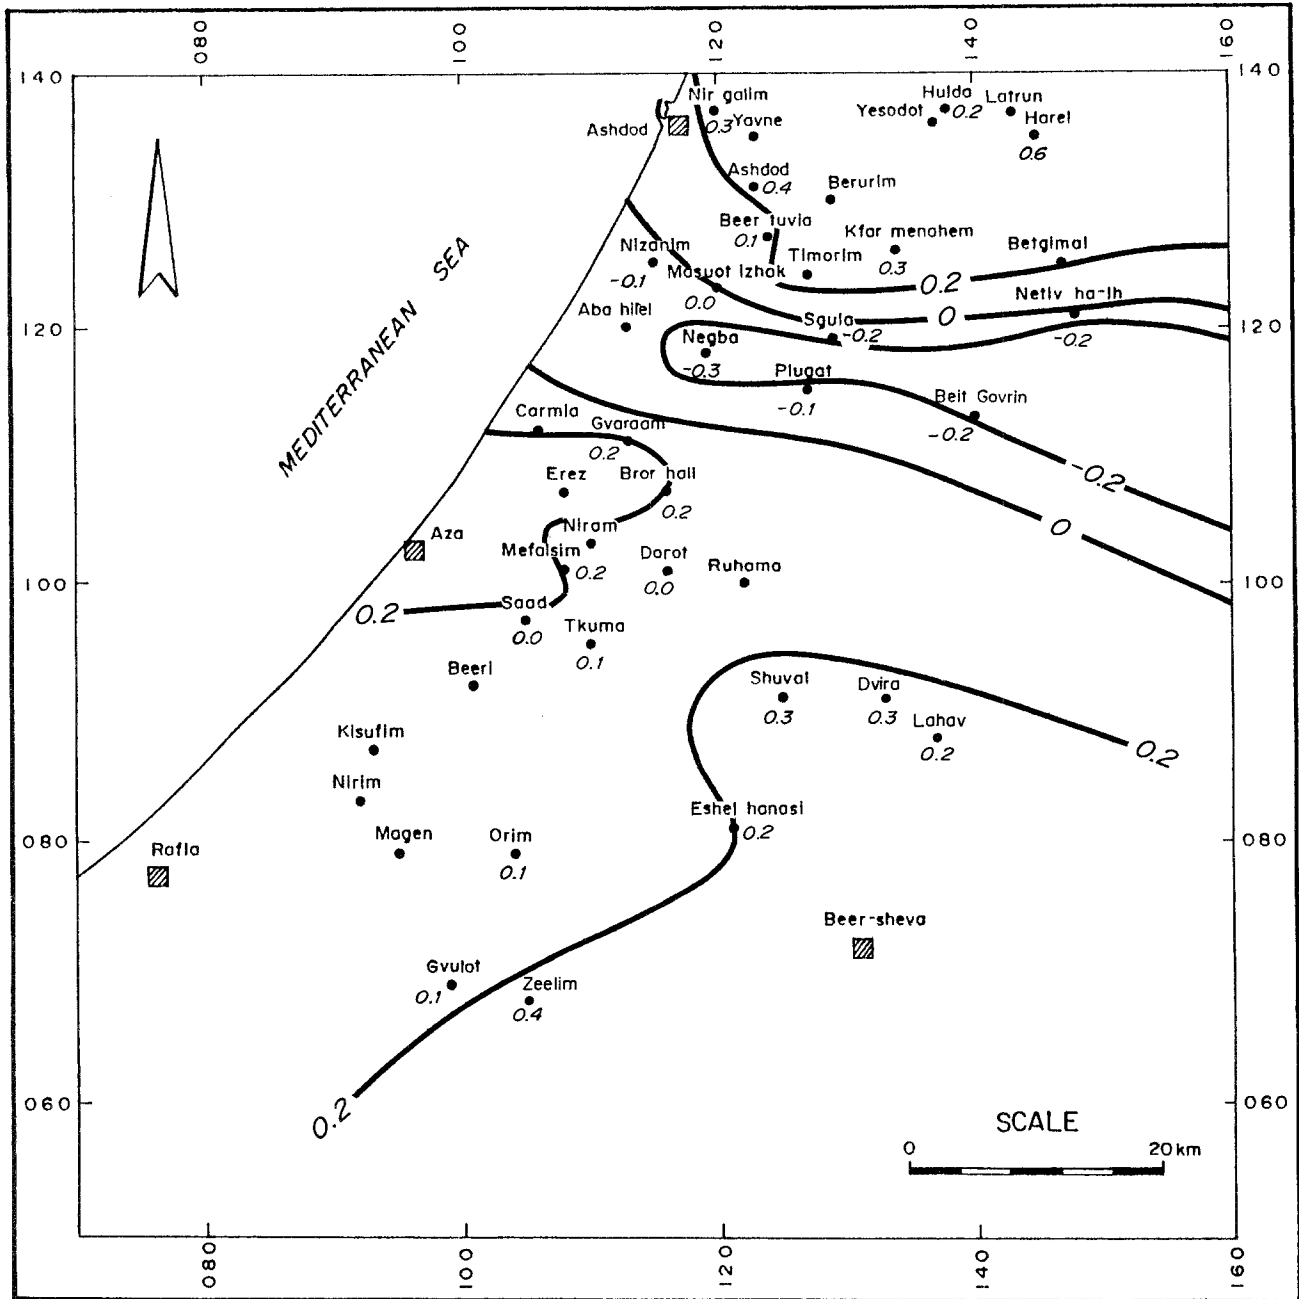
080 100 120 140 160

140
120
100
080
060

140
120
100
080
060

MEDITERRANEAN SEA

Ashdod
Nir galim
0.3
Yavne
Hulda
0.2
Yesodot
Latrun
Harel
0.6
Ashdod
0.4
Berurim
Beer tuvia
0.1
Kfar menahem
0.3
Nizanim
-0.1
Masuot Izhak
0.0
Timorim
Betgimal
0.2
Netiv ha-lh
-0.2
0
Aba hilel
Sgula
-0.2
Negba
-0.3
Plugat
-0.1
Beit Govrin
-0.2
Carmia
Gvaraam
0.2
-0.2
Erez
Bror hail
0.2
0
Aza
Niram
Mefalsim
0.2
Dorot
0.0
Ruhama
0.2
Saad
0.0
Tkuma
0.1
Beeri
Shuval
0.3
Dvira
0.3
Lahav
0.2
0.2
Kisufim
Nirim
Eshel hanasi
0.2
Magen
Orim
0.1
Rafia
Beer-sheva
Gvulot
0.1
Zeelim
0.4
0.2

SCALE
0 20 km

080 100 120 140 160